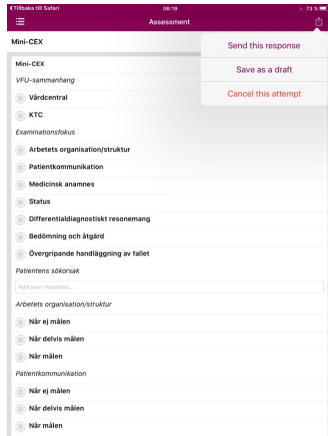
◀ Tillbaka till Safari 06:19 73 %

Assessment

Mini-CEX

Send this response

Save as a draft

Cancel this attempt

Mini-CEX

VFU-sammanhang

Vårdcentral

KTC

Examinationsfokus

Arbetets organisation/struktur

Patientkommunikation

Medicinsk anamnes

Status

Differentialdiagnostiskt resonemang

Bedömning och åtgärd

Övergripande handläggning av fallet

Patientens sökorsak

Add your response...

Arbetets organisation/struktur

Når ej målen

Når delvis målen

Når målen

Patientkommunikation

Når ej målen

Når delvis målen

Når målen